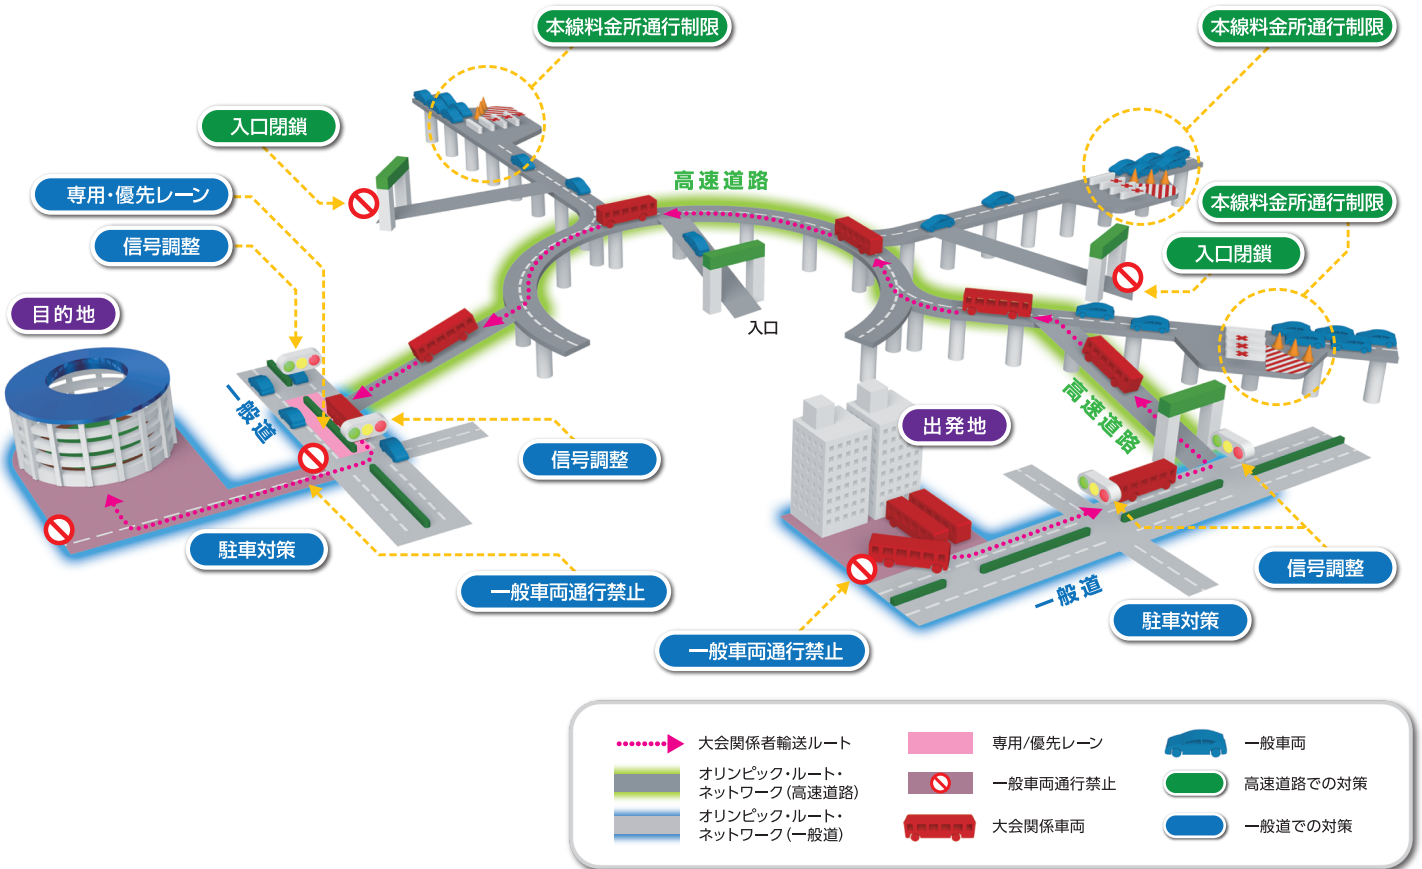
本線料金所通行制限

本線料金所通行制限

入口閉鎖

専用・優先レーン

信号調整

目的地

高速道路

本線料金所通行制限

入口閉鎖

入口

一般道

出発地

高速道路

信号調整

駐車対策

一般車両通行禁止

信号調整

一般車両通行禁止

一般道

駐車対策

| | | | | | |
|---|---|---|---|---|---|
| | 大会関係者輸送ルート | | 専用/優先レーン | | 一般車両 |
| | オリンピック・ルート・ネットワーク(高速道路) | | 一般車両通行禁止 | | 高速道路での対策 |
| | オリンピック・ルート・ネットワーク(一般道) | | 大会関係車両 | | 一般道での対策 |